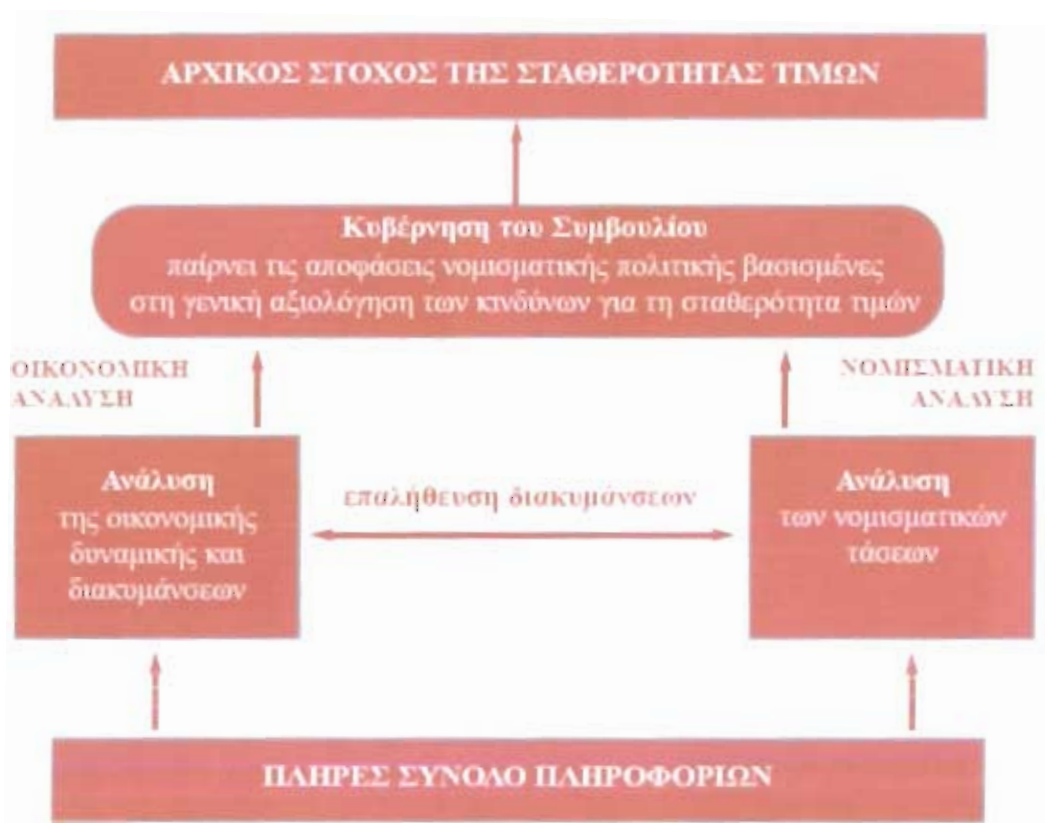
ΑΡΧΙΚΟΣ ΣΤΟΧΟΣ ΤΗΣ ΣΤΑΘΕΡΟΤΗΤΑΣ ΤΙΜΩΝ

Κυβέρνηση του Συμβουλίου
παίρνει τις αποφάσεις νομισματικής πολιτικής βασισμένες στη γενική αξιολόγηση των κινδύνων για τη σταθερότητα τιμών

ΟΙΚΟΝΟΜΙΚΗ ΑΝΑΛΥΣΗ

ΝΟΜΙΣΜΑΤΙΚΗ ΑΝΑΛΥΣΗ

Ανάλυση
της οικονομικής δυναμικής και διακυμάνσεων

επαλήθευση διακυμάνσεων

Ανάλυση
των νομισματικών τάσεων

ΠΛΗΡΕΣ ΣΥΝΟΛΟ ΠΛΗΡΟΦΟΡΙΩΝ